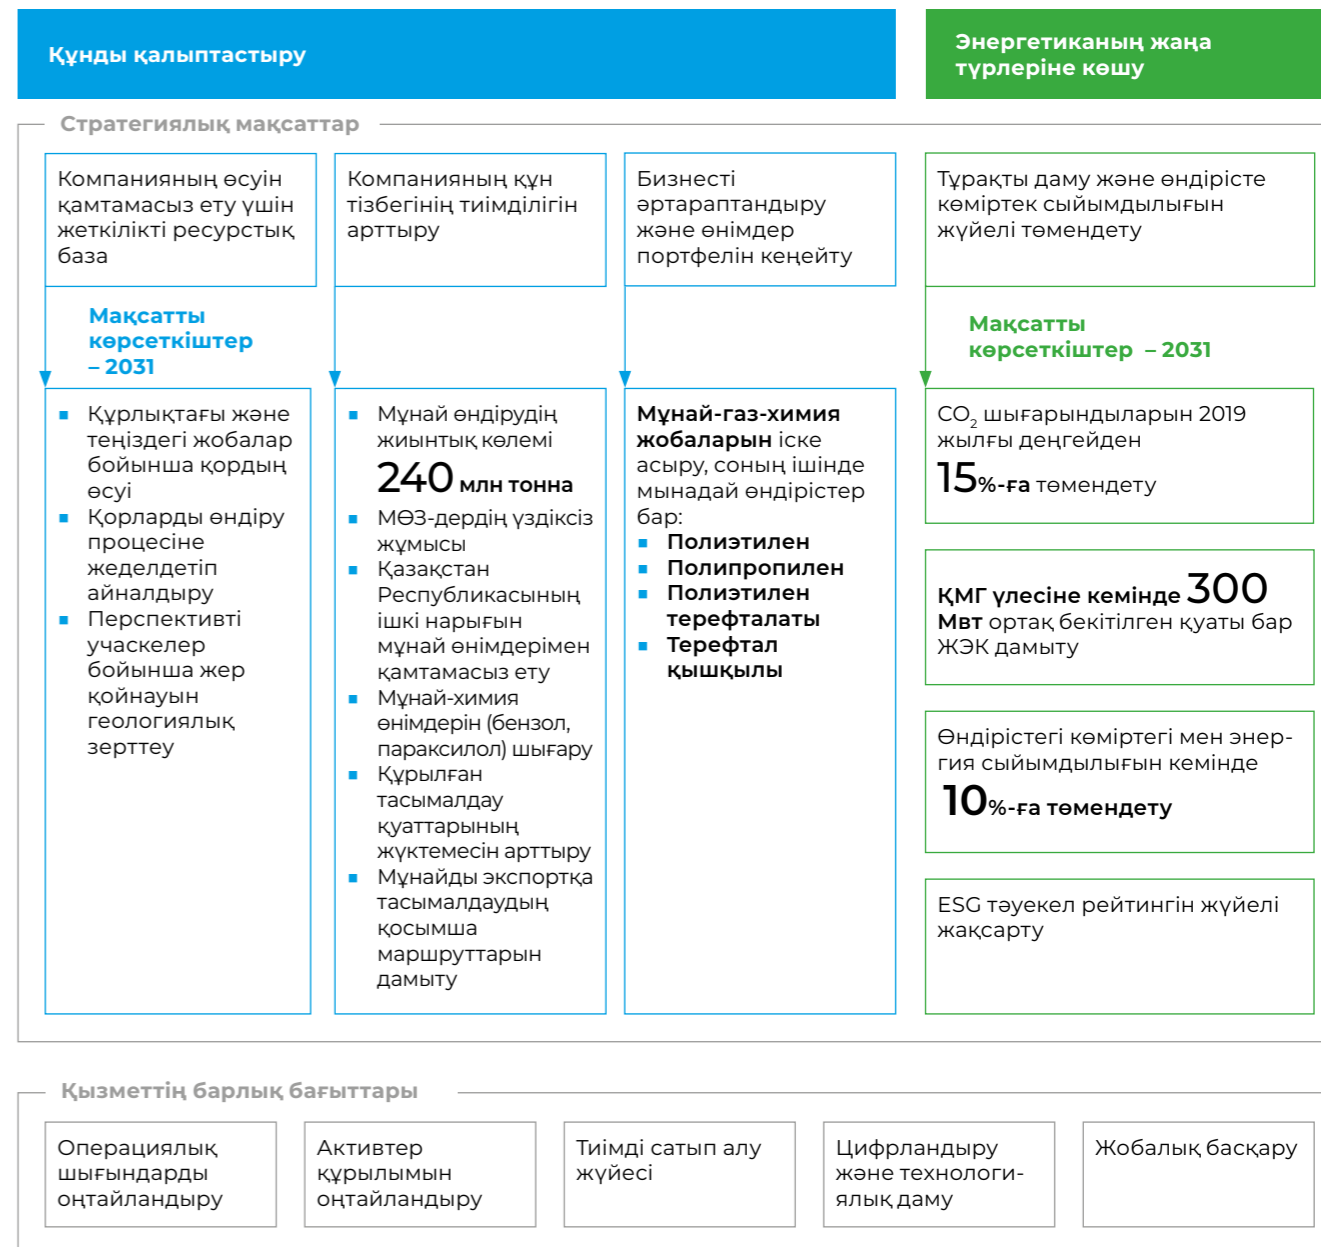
Құнды қалыптастыру

Энергетиканың жаңа түрлеріне көшу

Стратегиялық мақсаттар

Компанияның өсуін қамтамасыз ету үшін жеткілікті ресурстық база

Компанияның құн тізбегінің тиімділігін арттыру

Бизнесті әртараптандыру және өнімдер портфелін кеңейту

Тұрақты даму және өндірісте көміртек сыйымдылығын жүйелі төмендету

Мақсатты көрсеткіштер – 2031

Мақсатты көрсеткіштер – 2031

- Құрлықтағы және теңіздегі жобалар бойынша қордың өсуі
- Қорларды өндіру процесіне жеделдетіп айналдыру
- Перспективті учаскелер бойынша жер қойнауын геологиялық зерттеу

- Мұнай өндірудің жиынтық көлемі 240 млн тонна
- МӨЗ-дердің үздіксіз жұмысы
- Қазақстан Республикасының ішкі нарығын мұнай өнімдерімен қамтамасыз ету
- Мұнай-химия өнімдерін (бензол, параксилол) шығару
- Құрылған тасымалдау қуаттарының жүктемесін арттыру
- Мұнайды экспортқа тасымалдаудың қосымша маршруттарын дамыту

Мұнай-газ-химия жобаларын іске асыру, соның ішінде мынадай өндірістер бар:
- Полиэтилен
- Полипропилен
- Полиэтилен терефталаты
- Терефтал қышқылы

$CO_2$ шығарындыларын 2019 жылғы деңгейден 15%-ға төмендету

ҚМГ үлесіне кемінде 300 Мвт ортақ бекітілген қуаты бар ЖЭК дамыту

Өндірістегі көміртегі мен энергия сыйымдылығын кемінде 10%-ға төмендету

ESG тәуекел рейтингін жүйелі жақсарту

Қызметтің барлық бағыттары

Операциялық шығындарды оңтайландыру

Активтер құрылымын оңтайландыру

Тиімді сатып алу жүйесі

Цифрландыру және технологиялық даму

Жобалық басқару